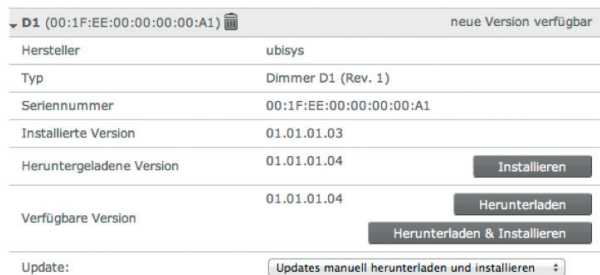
D1 (00:1F:EE:00:00:00:00:A1)

neue Version verfügbar

| | |
|---|---|
| Hersteller | ubisys |
| Typ | Dimmer D1 (Rev. 1) |
| Seriennummer | 00:1F:EE:00:00:00:00:A1 |
| Installierte Version | 01.01.01.03 |
| Heruntergeladene Version | 01.01.01.04 Installieren |
| Verfügbare Version | 01.01.01.04 Herunterladen Herunterladen & Installieren |
| Update: | Updates manuell herunterladen und installieren |